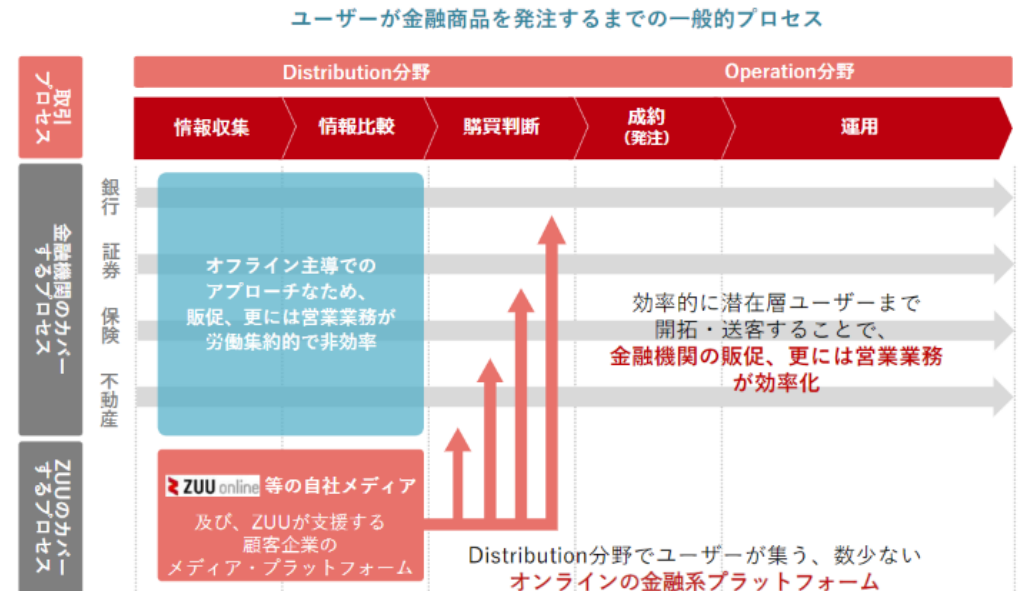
ユーザーが金融商品を発注するまでの一般的プロセス

取引プロセス

Distribution分野

Operation分野

情報収集

情報比較

購買判断

成約（発注）

運用

金融機関のカバーするプロセス

銀行

証券

保険

不動産

オフライン主導でのアプローチなため、販促、更には営業業務が労働集約的で非効率

効率的に潜在層ユーザーまで開拓・送客することで、金融機関の販促、更には営業業務が効率化

ZUUのカバーするプロセス

ZUU online 等の自社メディア

及び、ZUUが支援する顧客企業のメディア・プラットフォーム

Distribution分野でユーザーが集う、数少ないオンラインの金融系プラットフォーム